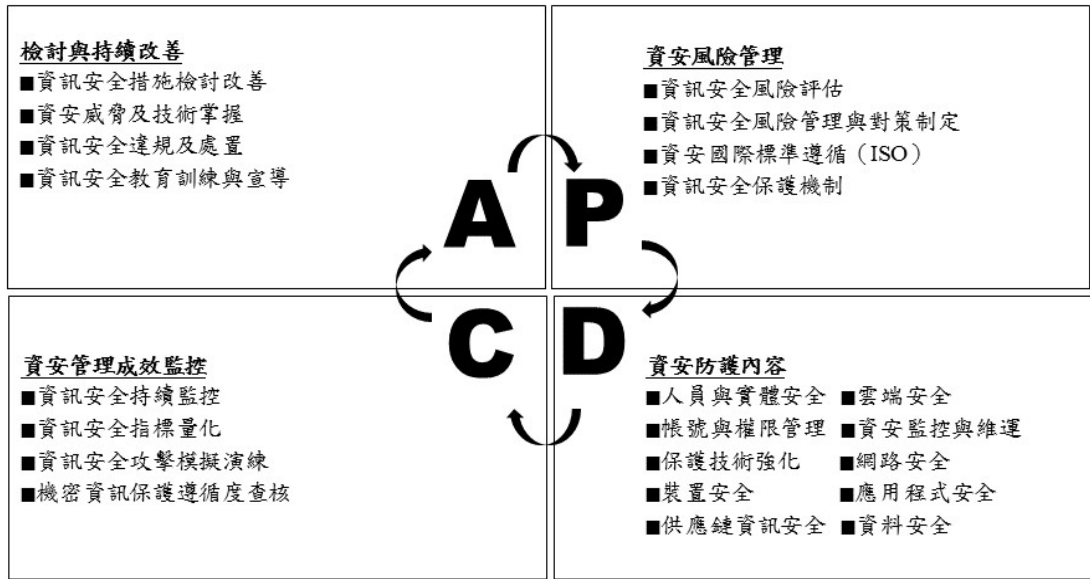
檢討與持續改善
■資訊安全措施檢討改善
■資安威脅及技術掌握
■資訊安全違規及處置
■資訊安全教育訓練與宣導

資安風險管理
■資訊安全風險評估
■資訊安全風險管理與對策制定
■資安國際標準遵循（ISO）
■資訊安全保護機制

A P
C D

資安管理成效監控
■資訊安全持續監控
■資訊安全指標量化
■資訊安全攻擊模擬演練
■機密資訊保護遵循度查核

資安防護內容
■人員與實體安全 ■雲端安全
■帳號與權限管理 ■資安監控與維運
■保護技術強化 ■網路安全
■裝置安全 ■應用程式安全
■供應鏈資訊安全 ■資料安全